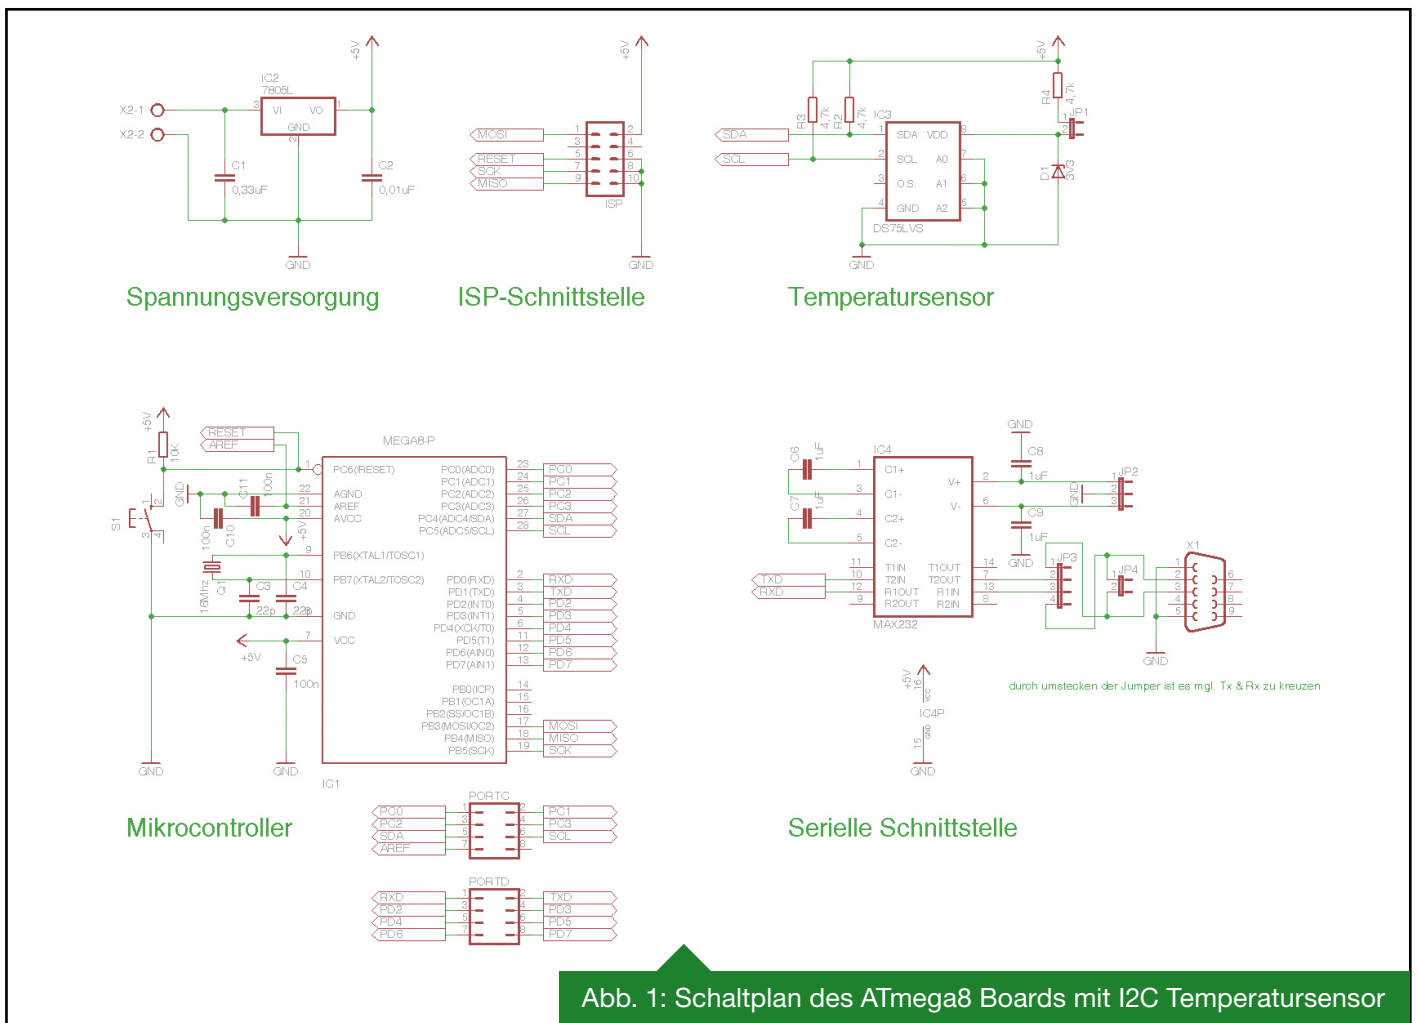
+5V
IC2
7805L
X2-1
X2-2
3
VI
VO
1
GND
2
C1
0,33uF
C2
0,01uF
GND
Spannungsversorgung

+5V
MOSI
RESET
SCK
MISO
1
2
3
4
5
6
7
8
9
10
ISP
GND
ISP-Schnittstelle

+5V
R3
4,7k
R2
4,7k
IC3
R4
4,7k
JP1
SDA
SCL
1
SDA
VDD
8
2
SCL
A0
7
3
O.S.
A1
6
4
GND
A2
5
DS75LVS
D1
3V3
GND
Temperatursensor

+5V
R1
10K
RESET
AREF
MEGA8-P
1
PC6(RESET)
PC0(ADC0)
23
PC0
GND
C11
100n
22
AGND
PC1(ADC1)
24
PC1
21
AREF
PC2(ADC2)
25
PC2
S1
20
AVCC
PC3(ADC3)
26
PC3
+5V
PC4(ADC4/SDA)
27
SDA
100n
C10
PC5(ADC5/SCL)
28
SCL
9
PB6(XTAL1/TOSC1)
16Mhz
Q1
C3
C4
10
PB7(XTAL2/TOSC2)
PD0(RXD)
2
RXD
22p
22p
PD1(TXD)
3
TXD
8
GND
PD2(INT0)
4
PD2
PD3(INT1)
5
PD3
PD4(XCK/T0)
6
PD4
7
VCC
PD5(T1)
11
PD5
+5V
C5
PD6(AIN0)
12
PD6
100n
PD7(AIN1)
13
PD7
PB0(ICP)
14
PB1(OC1A)
15
PB2(SS/OC1B)
16
PB3(MOSI/OC2)
17
MOSI
PB4(MISO)
18
MISO
PB5(SCK)
19
SCK
GND
GND
IC1
Mikrocontroller

PORTC
PC0
PC2
SDA
AREF
1
2
3
4
5
6
7
8
PC1
PC3
SCL

PORTD
RXD
PD2
PD4
PD6
1
2
3
4
5
6
7
8
TXD
PD3
PD5
PD7

C6
1uF
IC4
GND
C8
1uF
1
C1+
V+
2
JP2
3
C1-
GND
C7
1uF
4
C2+
V-
6
C9
1uF
5
C2-
GND
X1
11
T1IN
T1OUT
14
JP3
JP4
TXD
10
T2IN
T2OUT
7
RXD
12
R1OUT
R1IN
13
9
R2OUT
R2IN
8
MAX232
GND
+5V
16
VCC
IC4P
GND
15
GND
durch umstecken der Jumper ist es mgl. Tx & Rx zu kreuzen
Serielle Schnittstelle

Abb. 1: Schaltplan des ATmega8 Boards mit I2C Temperatursensor